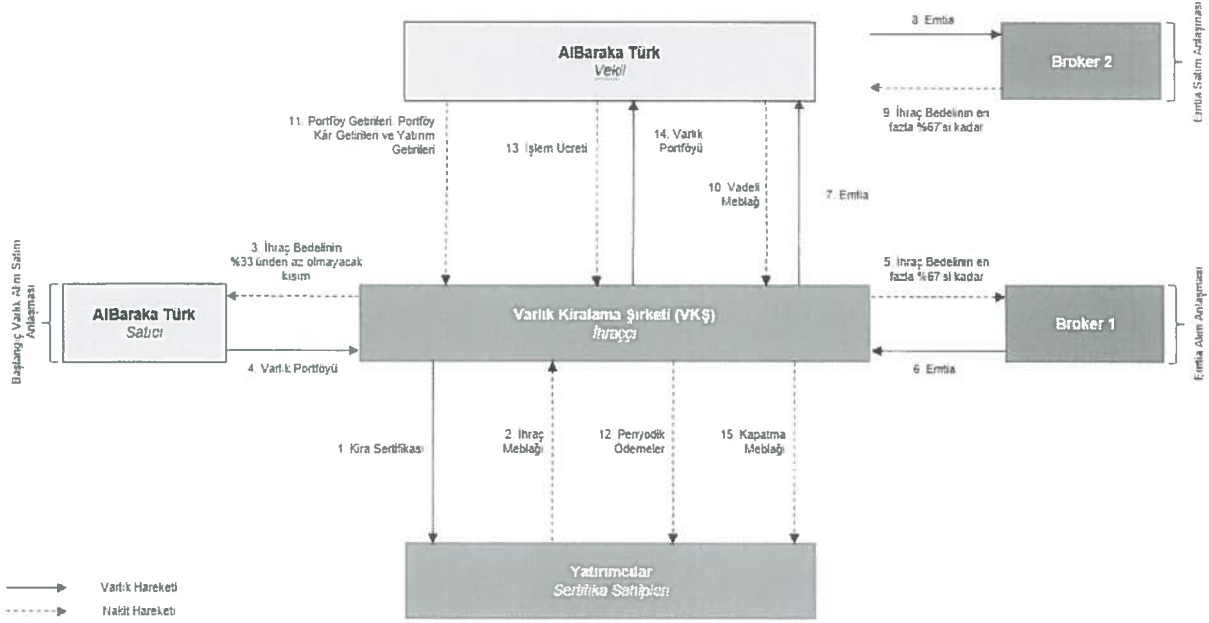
AlBaraka Türk
Vekil

8. Emtia

Broker 2

Emtia Satım Anlaşması

9. İhraç Bedelinin en fazla %67'si kadar

11. Portföy Getirileri, Portföy Kâr Getirileri ve Yatırım Getirileri

13. İşlem Ücreti

14. Varlık Portföyü

10. Vadeli Meblağ

7. Emtia

Başlangıç Varlık Alım Satım Anlaşması

3. İhraç Bedelinin %33'ünden az olmayacak kısım

AlBaraka Türk
Satıcı

Varlık Kiralama Şirketi (VKŞ)
İhraççı

5. İhraç Bedelinin en fazla %67'si kadar

Broker 1

Emtia Alım Anlaşması

4. Varlık Portföyü

6. Emtia

1. Kira Sertifikası

2. İhraç Meblağı

12. Periyodik Ödemeler

15. Kapatma Meblağı

Yatırımcılar
Sertifika Sahipleri

Varlık Hareketi

Nakit Hareketi